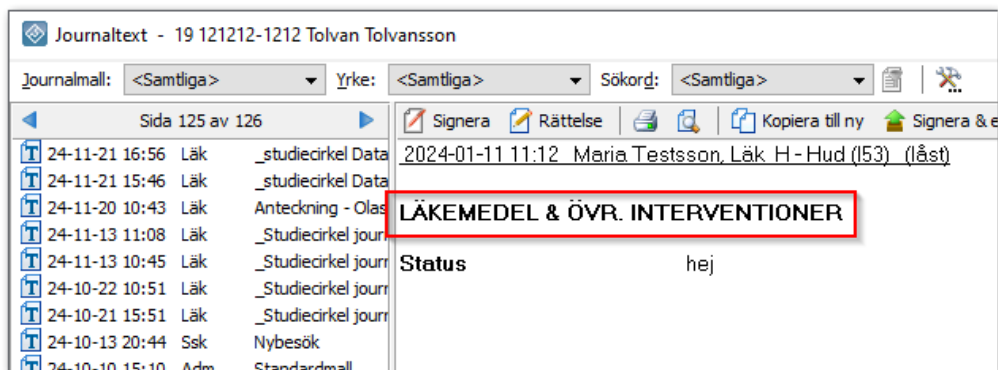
Journaltext - 19 121212-1212 Tolvan Tolvansson

Journalmall: <Samtliga> Yrke: <Samtliga> Sökord: <Samtliga>

Sida 125 av 126

| | | |
|---|---|---|
| 24-11-21 16:56 | Läk | _studiecirkel Data |
| 24-11-21 15:46 | Läk | _studiecirkel Data |
| 24-11-20 10:43 | Läk | Anteckning - Olas |
| 24-11-13 11:08 | Läk | _Studiecirkel jour |
| 24-11-13 10:45 | Läk | _Studiecirkel jour |
| 24-10-22 10:51 | Läk | _Studiecirkel jour |
| 24-10-21 15:51 | Läk | _Studiecirkel jour |
| 24-10-13 20:44 | Ssk | Nybesök |
| 24-10-10 15:10 | Adm | Standardmall |

Signera Rättelse Kopiera till ny Signera & e

2024-01-11 11:12 Maria Testsson, Läk H - Hud (I53) (låst)

LÄKEMEDEL & ÖVR. INTERVENTIONER

Status hej